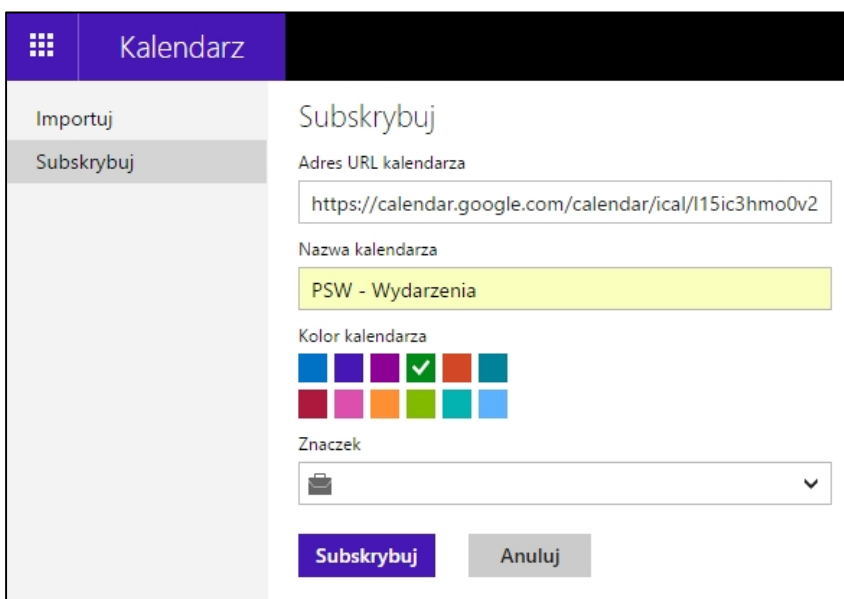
Kalendarz

Importuj

Subskrybuj

Subskrybuj

Adres URL kalendarza

https://calendar.google.com/calendar/ical/l15ic3hmo0v2

Nazwa kalendarza

PSW - Wydarzenia

Kolor kalendarza

Znaczek

Subskrybuj

Anuluj